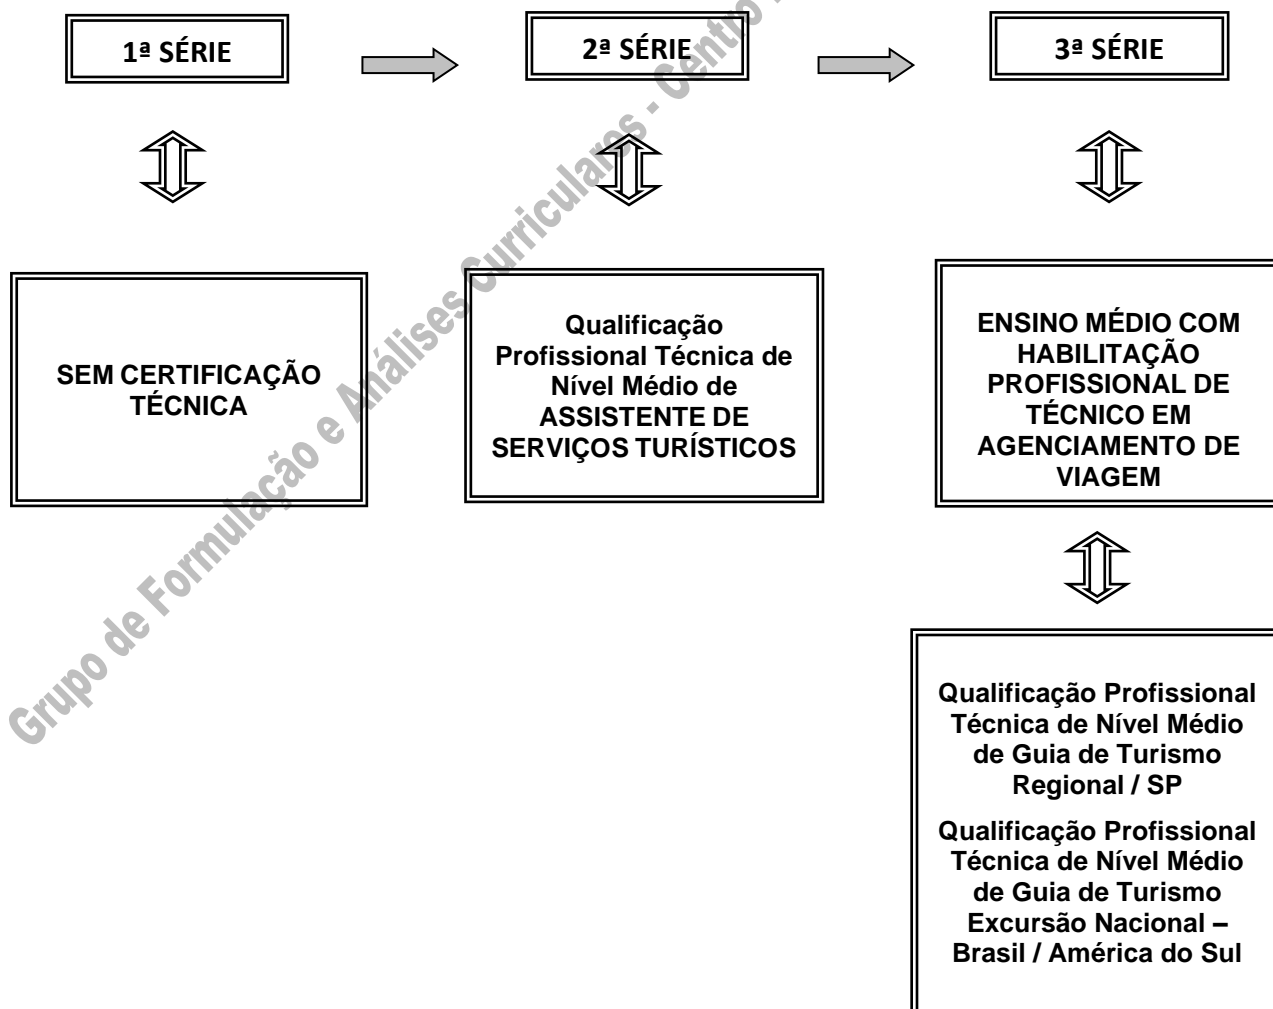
1ª SÉRIE

2ª SÉRIE

3ª SÉRIE

SEM CERTIFICAÇÃO TÉCNICA

Qualificação Profissional Técnica de Nível Médio de ASSISTENTE DE SERVIÇOS TURÍSTICOS

ENSINO MÉDIO COM HABILITAÇÃO PROFISSIONAL DE TÉCNICO EM AGENCIAMENTO DE VIAGEM

Qualificação Profissional Técnica de Nível Médio de Guia de Turismo Regional / SP

Qualificação Profissional Técnica de Nível Médio de Guia de Turismo Excursão Nacional – Brasil / América do Sul

Grupo de Formulação e Análises Curriculares - Centro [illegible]